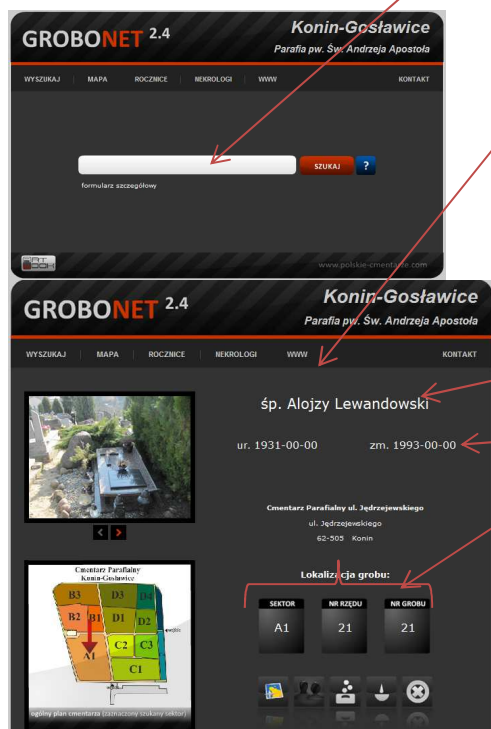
GROBONET 2.4

Konin-Gosławice

Parafia pw. Św. Andrzeja Apostoła

WYSZUKAJ | MAPA | ROCZNICE | NEKROLOGI | WWW | KONTAKT

SZUKAJ ?

formularz szczegółowy

www.polskie-cmentarze.com

GROBONET 2.4

Konin-Gosławice

Parafia pw. Św. Andrzeja Apostoła

WYSZUKAJ | MAPA | ROCZNICE | NEKROLOGI | WWW | KONTAKT

śp. Alojzy Lewandowski

ur. 1931-00-00

zm. 1993-00-00

Cmentarz Parafialny ul. Jędrzejewskiego

ul. Jędrzejewskiego

62-505 Konin

Lokalizacja grobu:

| SEKTOR | NR RZĘDU | NR GROBU |
|---|---|---|
| A1 | 21 | 21 |

Cmentarz Parafialny Konin-Gosławice

B3 D3 D4 B2 B1 D1 D2 C2 C3 A1 C1

ogólny plan cmentarza (zaznaczony szukany sektor)